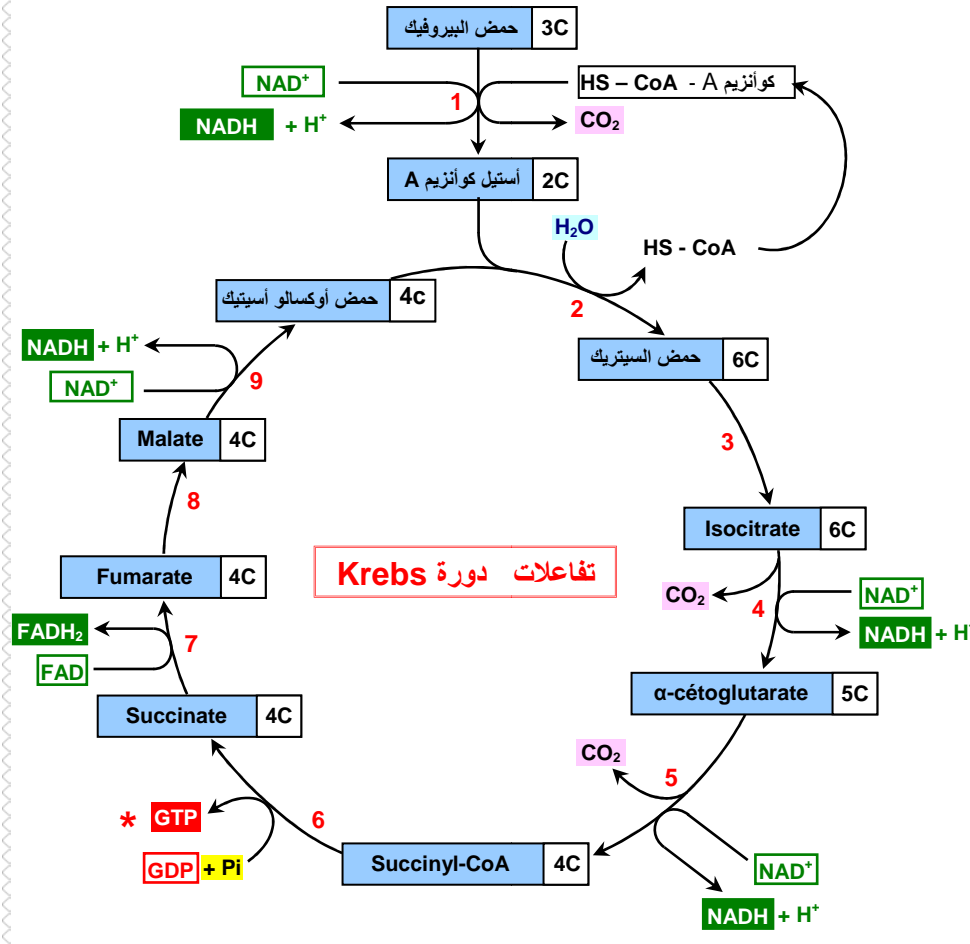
حمض البيروفيك 3C

$NAD^+$

$NADH + H^+$

1

HS – CoA - A كوأنزيم

$CO_2$

أستيل كوأنزيم A 2C

$H_2O$

HS - CoA

حمض أوكسالو أسيتيك 4c

2

حمض السيتريك 6C

$NADH + H^+$

$NAD^+$

9

Malate 4C

3

8

Isocitrate 6C

Fumarate 4C

تفاعلات دورة Krebs

$CO_2$

$NAD^+$

4

$NADH + H^+$

$FADH_2$

7

FAD

α-cétoglutarate 5C

Succinate 4C

$CO_2$

5

* GTP

6

GDP + Pi

Succinyl-CoA 4C

$NAD^+$

$NADH + H^+$